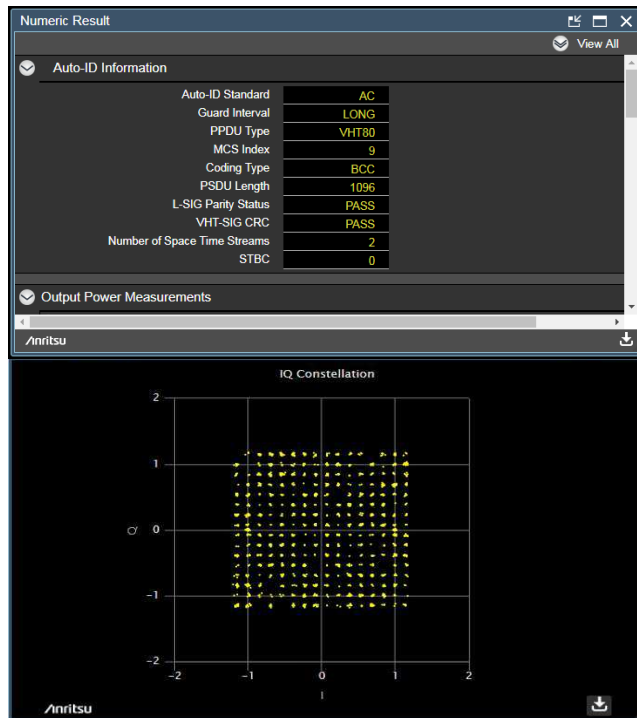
Numeric Result

View All

Auto-ID Information

| | |
|---|---|
| Auto-ID Standard | AC |
| Guard Interval | LONG |
| PPDU Type | VHT80 |
| MCS Index | 9 |
| Coding Type | BCC |
| PSDU Length | 1096 |
| L-SIG Parity Status | PASS |
| VHT-SIG CRC | PASS |
| Number of Space Time Streams | 2 |
| STBC | 0 |

Output Power Measurements

Anritsu

IQ Constellation

2
1
Q 0
−1
−2
−2 −1 0 1 2
I

Anritsu